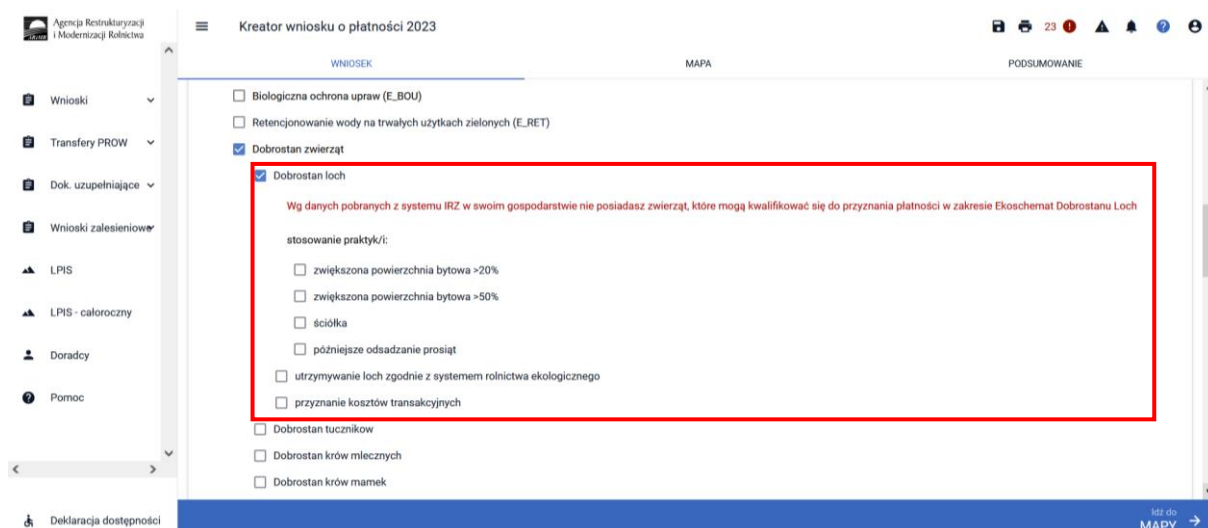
Agencja Restrukturyzacji i Modernizacji Rolnictwa

Kreator wniosku o płatności 2023

23

WNIOSEK

MAPA

PODSUMOWANIE

Wnioski

Transfery PROW

Dok. uzupełniające

Wnioski zalesieniowe

LPIS

LPIS - całoroczny

Doradcy

Pomoc

Deklaracja dostępności

Biologiczna ochrona upraw (E_BOU)

Retencjonowanie wody na trwałych użytkach zielonych (E_RET)

Dobrostan zwierząt

Dobrostan loch

Wg danych pobranych z systemu IRZ w swoim gospodarstwie nie posiadasz zwierząt, które mogą kwalifikować się do przyznania płatności w zakresie Ekoschemat Dobrostanu Loch

stosowanie praktyk/i:

zwiększona powierzchnia bytowa >20%

zwiększona powierzchnia bytowa >50%

ściółka

późniejsze odsadzanie prosiąt

utrzymywanie loch zgodnie z systemem rolnictwa ekologicznego

przyznanie kosztów transakcyjnych

Dobrostan tuczników

Dobrostan krów mlecznych

Dobrostan krów mamek

Idź do MAPY